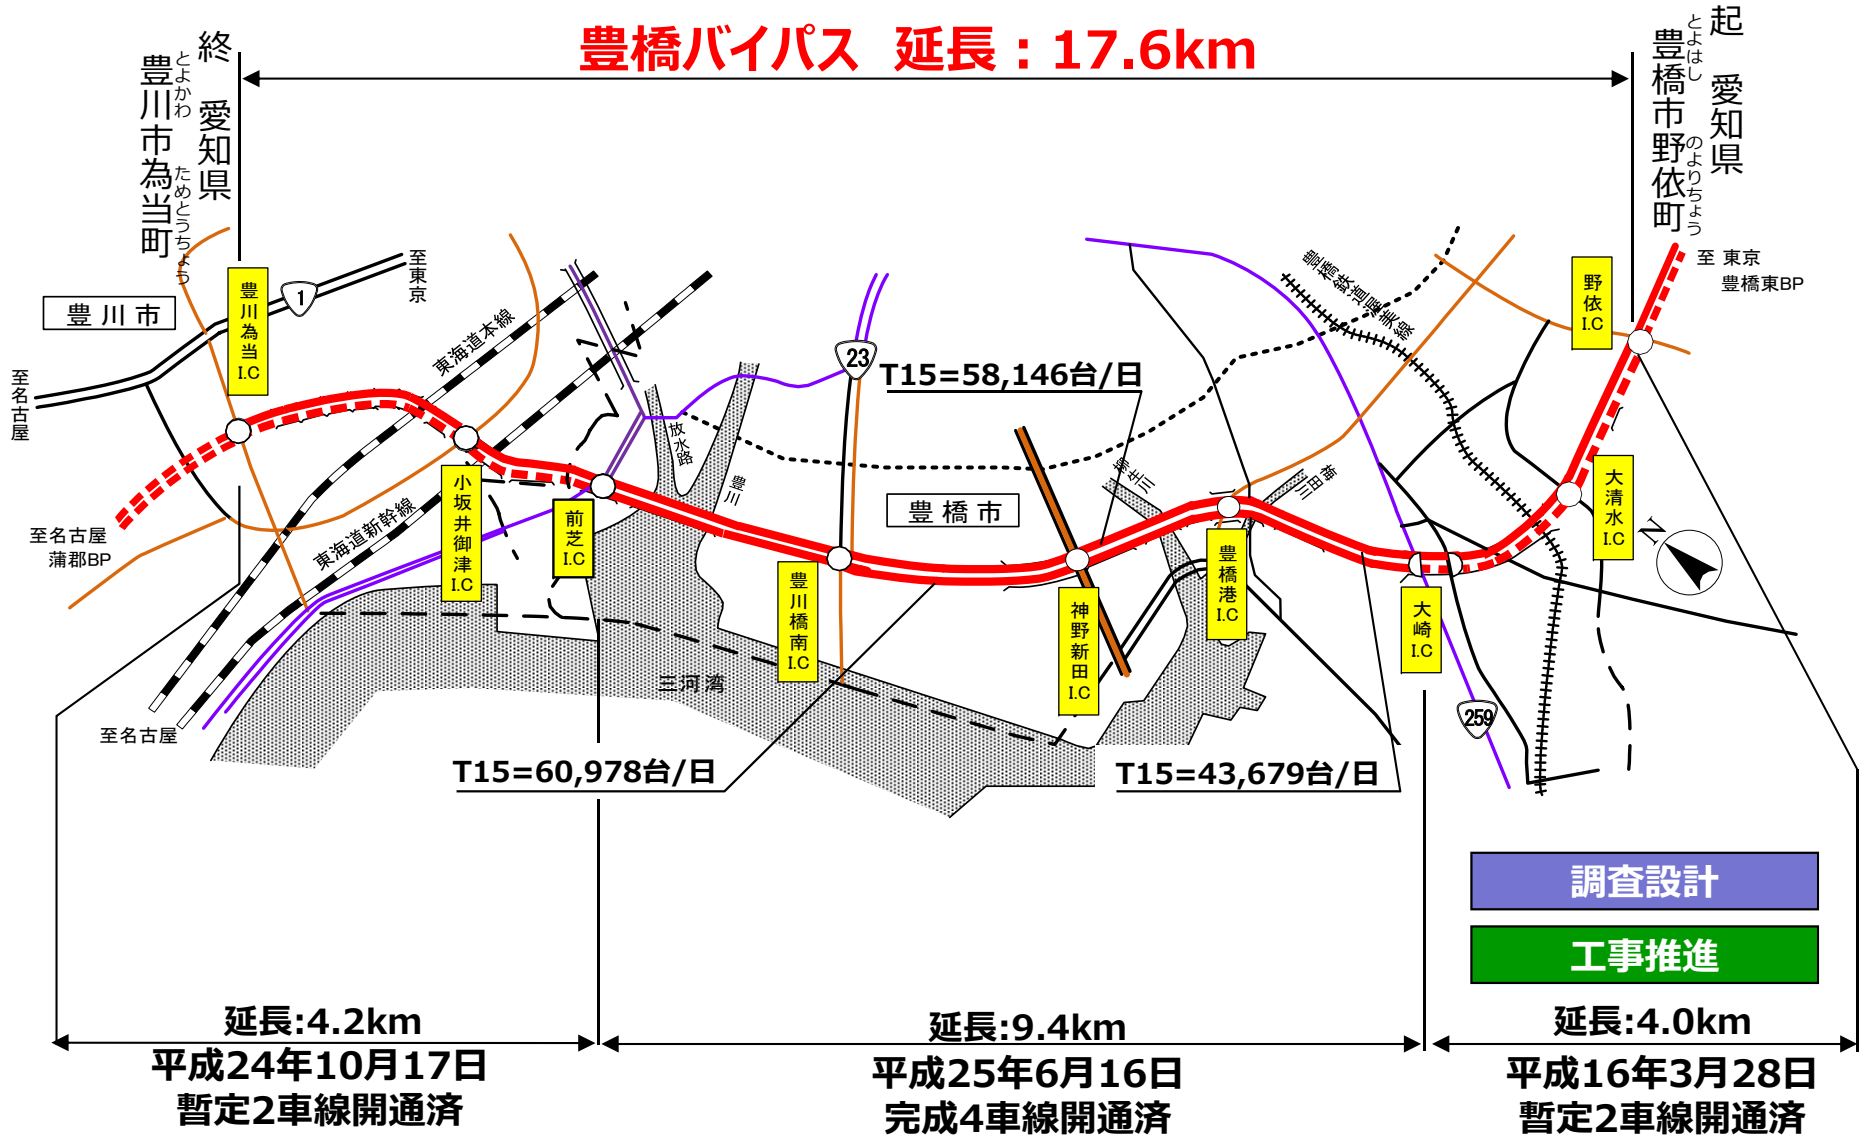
豊橋バイパス　延長：17.6km

終
愛知県
豊川市為当町
とよかわ ためとうちょう

起
愛知県
豊橋市野依町
とよはし のよりちょう

至東京
豊川市
至名古屋
1
豊川為当I.C
東海道本線
23
T15=58,146台/日
豊橋鉄道渥美線
至 東京
豊橋東BP
野依I.C
放水路
豊川
豊橋市
梅田川
柳生川
小坂井御津I.C
前芝I.C
東海道新幹線
至名古屋
蒲郡BP
豊川橋南I.C
神野新田I.C
豊橋港I.C
大崎I.C
大清水I.C
N
三河湾
259
至名古屋
T15=60,978台/日
T15=43,679台/日

調査設計
工事推進

延長:4.2km
平成24年10月17日
暫定2車線開通済

延長:9.4km
平成25年6月16日
完成4車線開通済

延長:4.0km
平成16年3月28日
暫定2車線開通済